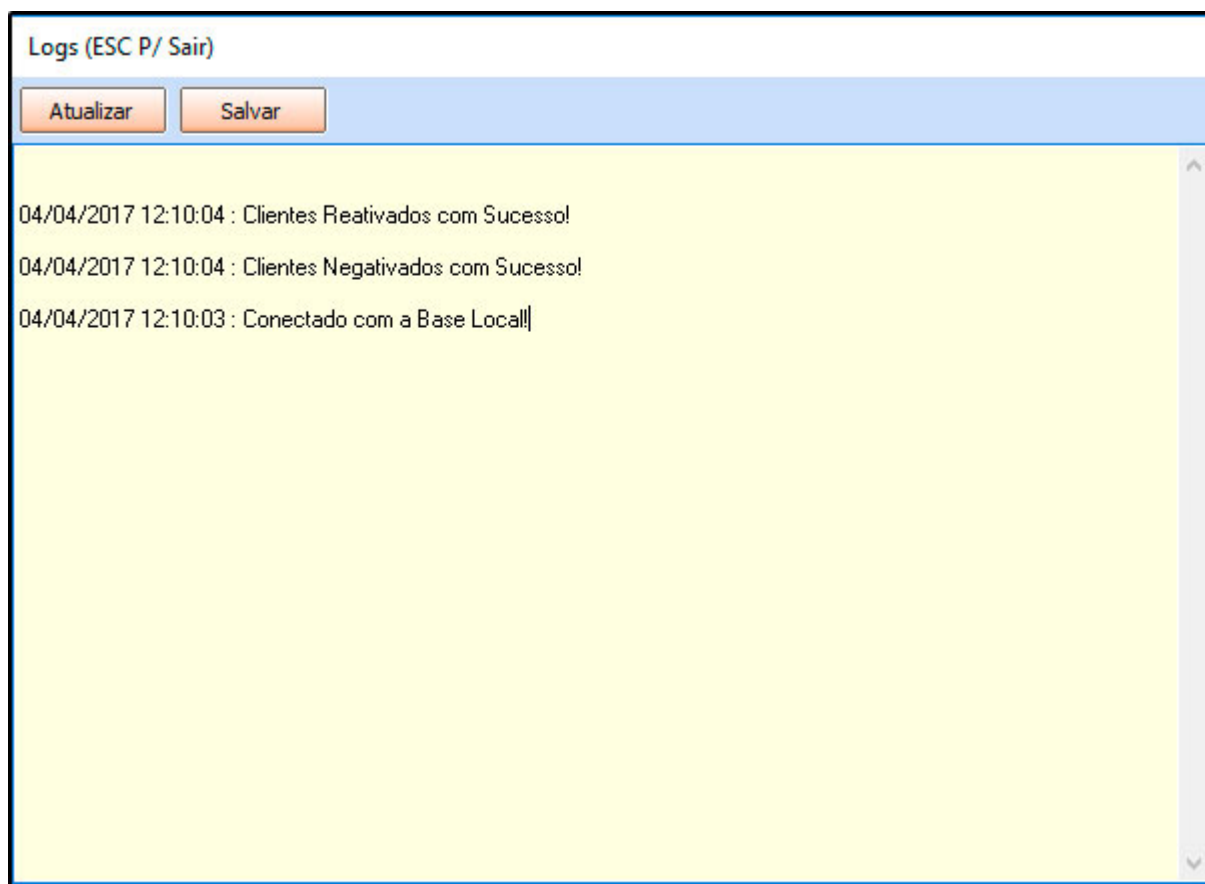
Logs (ESC P/ Sair)

Atualizar

Salvar

04/04/2017 12:10:04 : Clientes Reativados com Sucesso!

04/04/2017 12:10:04 : Clientes Negativados com Sucesso!

04/04/2017 12:10:03 : Conectado com a Base Local!